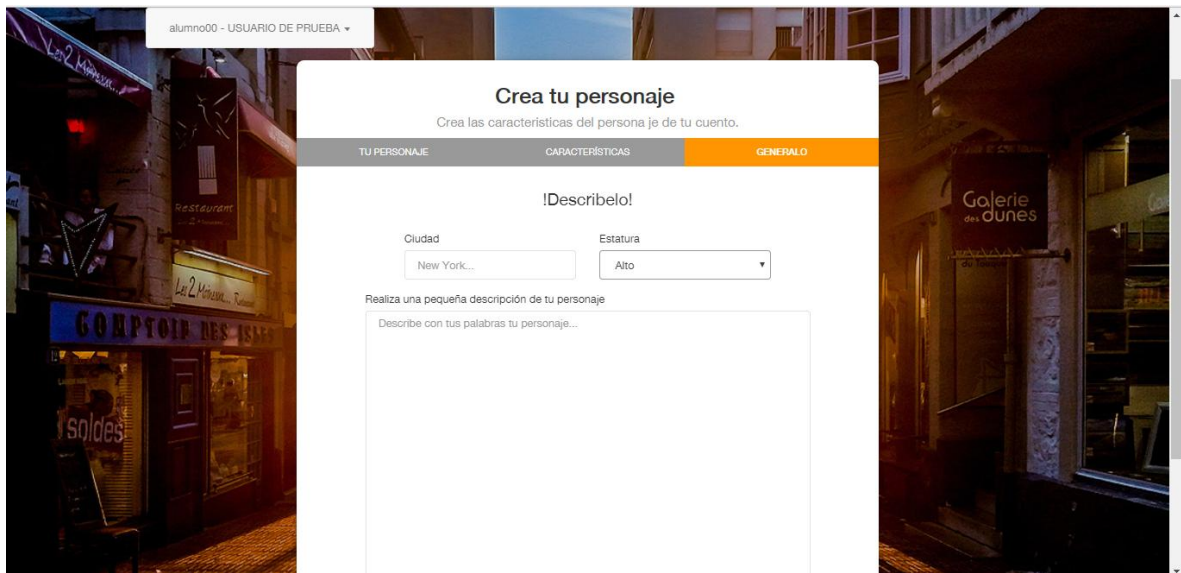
alumno00 - USUARIO DE PRUEBA ▾

Crea tu personaje

Crea las caracteristicas del persona je de tu cuento.

TU PERSONAJE CARACTERÍSTICAS GENERALO

!Describelo!

Ciudad

New York...

Estatura

Alto

Realiza una pequeña descripción de tu personaje

Describe con tus palabras tu personaje...

Les 2 Moineaux

Restaurant

Les 2 Moineaux Restaurant

COMPTOIR DES ISLES

soldes

Galerie des dunes